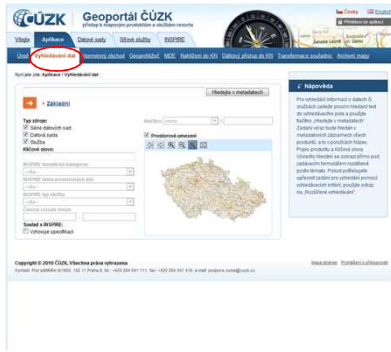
ČÚZK Geoportál ČÚZK
přístup k mapovým produktům a službám resortu

Česky English

Přihlášení do aplikace

Vítejte Aplikace Datové sady Síťové služby INSPIRE

Úvod Vyhledávání dat Geometrický vstup GeoportálGIS MDE Nahlížení do KN Dálkový přístup do KN Transformace souřadnic Archivní mapy

Nyní jste zde: Aplikace / Vyhledávání dat

Hledejte v metadatech

Základní

Typ zdroje:
Sérié datových sad
Datová sada
Služba

Klíčové slovo:

INSPIRE tematické kategorie:
--vše--

INSPIRE téma prostorových dat:
--vše--

INSPIRE typ služby:
--vše--

Časové rozsah období:

Soulad s INSPIRE:
Vyhovuje specifikaci

Prostorové omezení

Nápověda

Pro vyhledávání informací o datech či službách zadejte prosím hledaný text do vyhledávacího pole a použijte tlačítko „Hledejte v metadatech". Zadaný výraz bude hledán v metadatových záznamech všech produktů, a to v položkách Název, Popis produktu a Klíčová slova. Výsledky hledání se zobrazí přímo pod zadávacím formulářem rozdělené podle témat. Pokud potřebujete upřesnit zadání pro vyhledání pomocí vyhledávacích kritérií, použijte odkaz na „Rozšířené vyhledávání".

Copyright © 2010 ČÚZK, Všechna práva vyhrazena

Kontakt: Pod sídlištěm 9/1800, 182 11 Praha 8, tel.: +420 284 041 111, fax: +420 284 041 416, e-mail: podpora.cuzk@cuzk.cz

Mapa stránek Prohlášení o přístupnosti